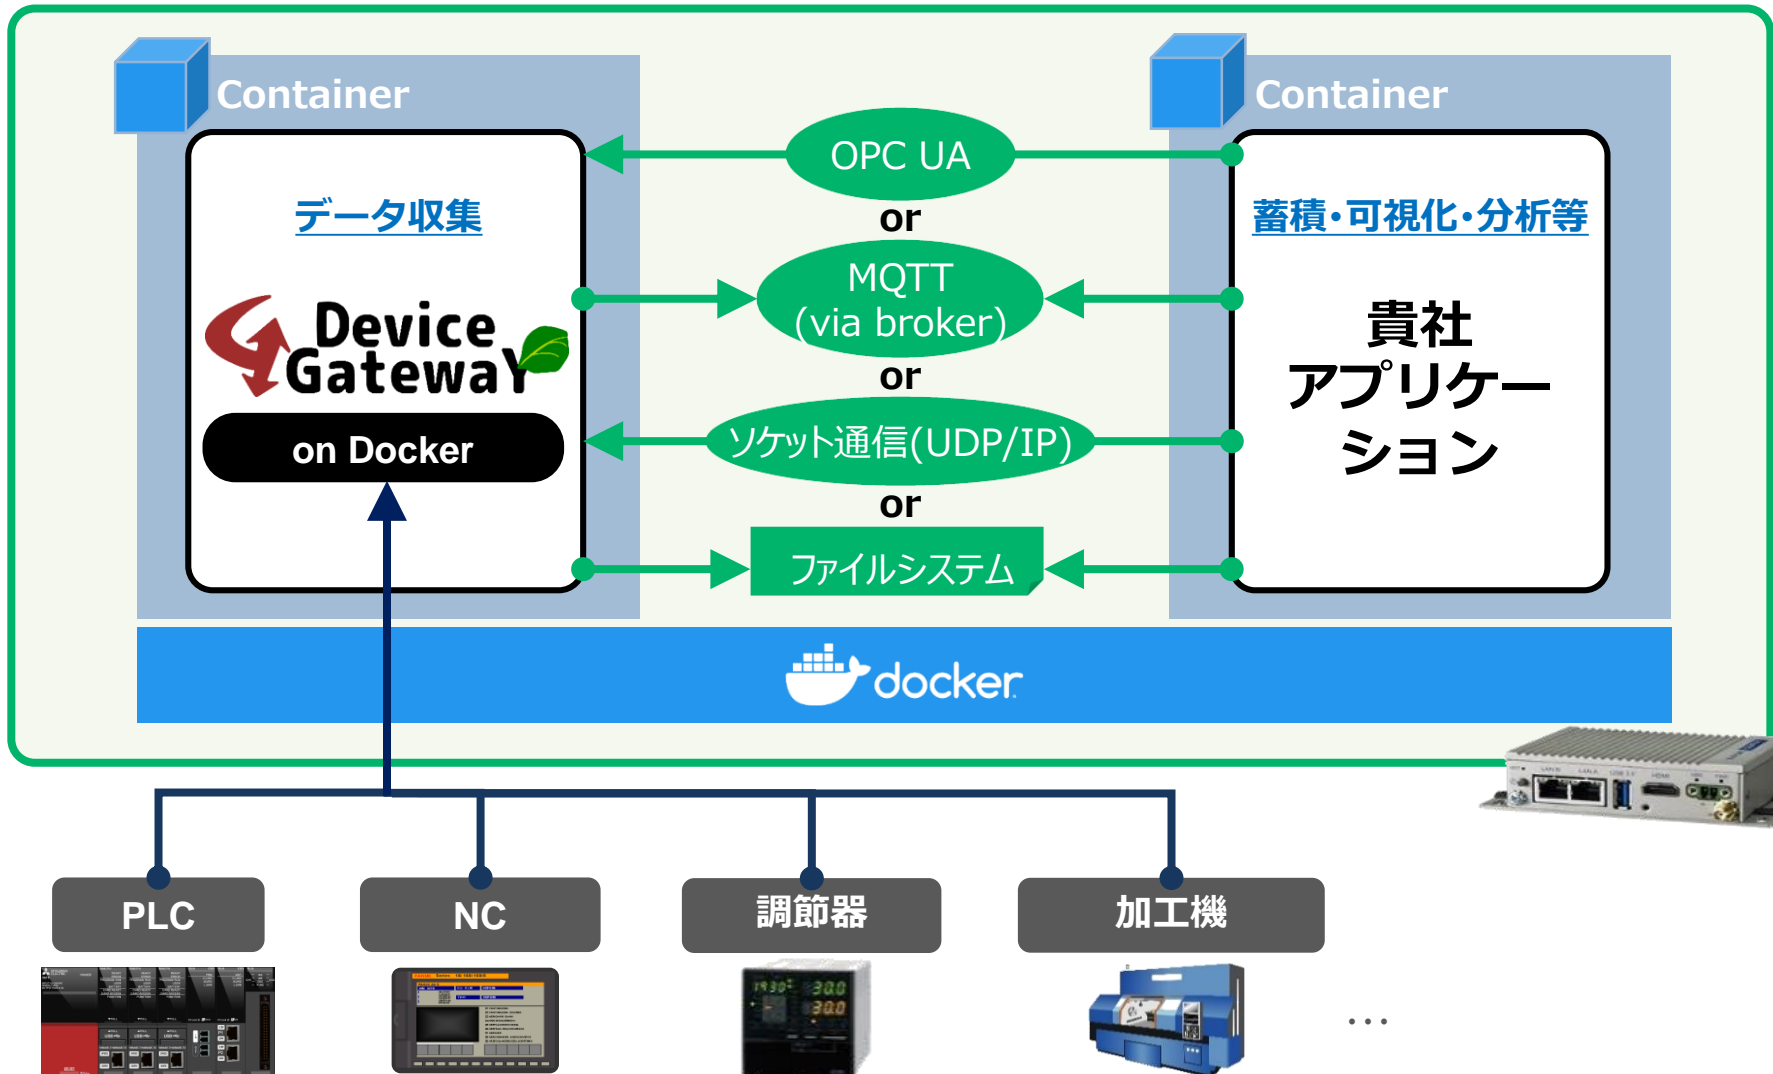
Container

データ収集

Device Gateway

on Docker

OPC UA

or

MQTT (via broker)

or

ソケット通信(UDP/IP)

or

ファイルシステム

Container

蓄積・可視化・分析等

貴社アプリケーション

docker

PLC

NC

調節器

加工機

…